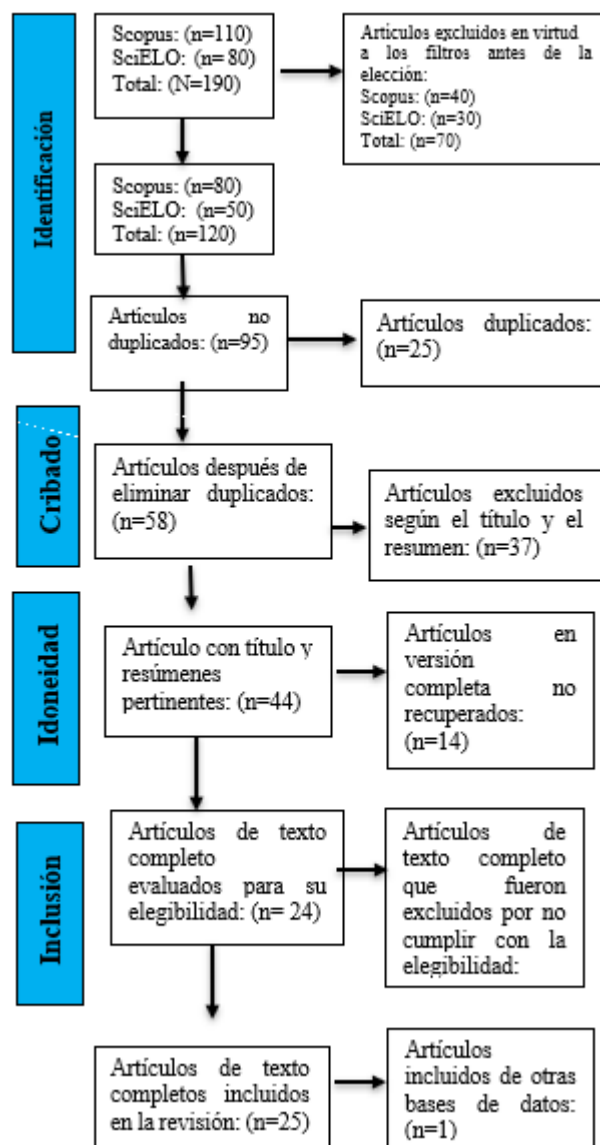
Identificación

Scopus: (n=110)
SciELO: (n= 80)
Total: (N=190)

Artículos excluidos en virtud a los filtros antes de la elección:
Scopus: (n=40)
SciELO: (n=30)
Total: (n=70)

Scopus: (n=80)
SciELO: (n=50)
Total: (n=120)

Artículos no duplicados: (n=95)

Artículos duplicados: (n=25)

Cribado

Artículos después de eliminar duplicados: (n=58)

Artículos excluidos según el título y el resumen: (n=37)

Idoneidad

Artículo con título y resúmenes pertinentes: (n=44)

Artículos en versión completa no recuperados: (n=14)

Inclusión

Artículos de texto completo evaluados para su elegibilidad: (n= 24)

Artículos de texto completo que fueron excluidos por no cumplir con la elegibilidad:

Artículos de texto completos incluidos en la revisión: (n=25)

Artículos incluidos de otras bases de datos: (n=1)